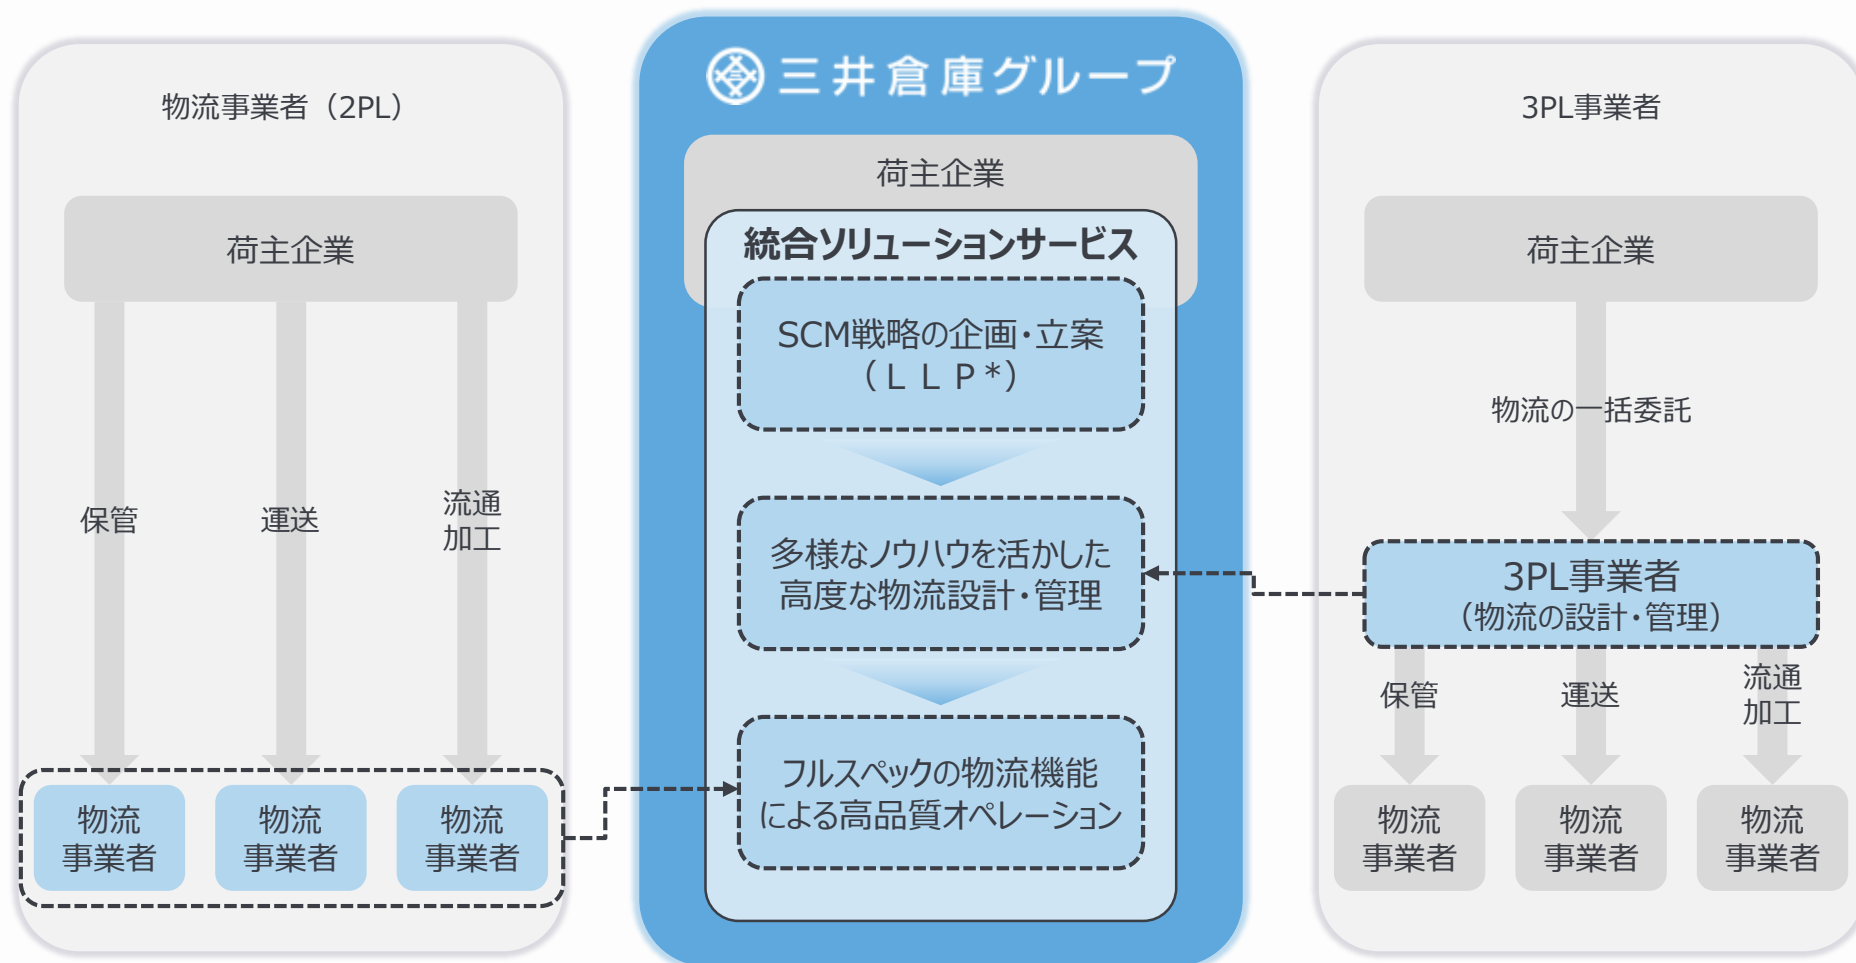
物流事業者（2PL）

荷主企業

保管

運送

流通
加工

物流
事業者

物流
事業者

物流
事業者

三井倉庫グループ

荷主企業

統合ソリューションサービス

SCM戦略の企画・立案
（ＬＬＰ*）

多様なノウハウを活かした
高度な物流設計・管理

フルスペックの物流機能
による高品質オペレーション

3PL事業者

荷主企業

物流の一括委託

3PL事業者
（物流の設計・管理）

保管

運送

流通
加工

物流
事業者

物流
事業者

物流
事業者